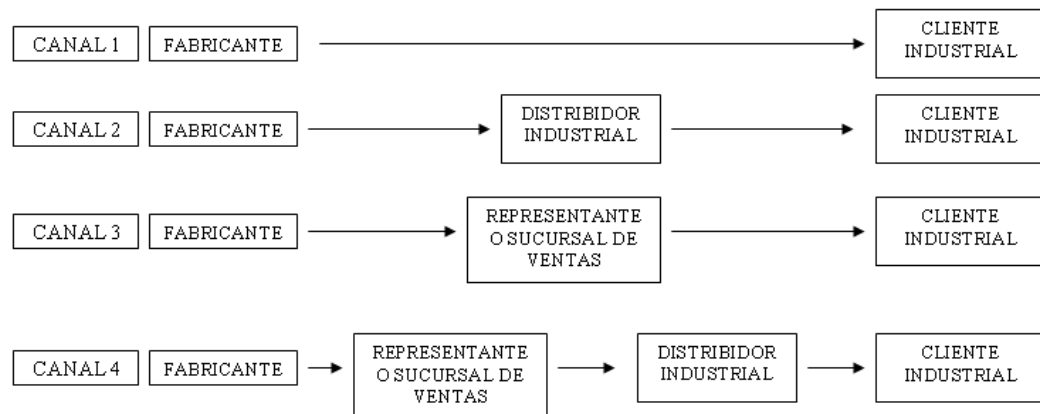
CANAL 1
FABRICANTE
CLIENTE INDUSTRIAL

CANAL 2
FABRICANTE
DISTRIBIDOR INDUSTRIAL
CLIENTE INDUSTRIAL

CANAL 3
FABRICANTE
REPRESENTANTE O SUCURSAL DE VENTAS
CLIENTE INDUSTRIAL

CANAL 4
FABRICANTE
REPRESENTANTE O SUCURSAL DE VENTAS
DISTRIBIDOR INDUSTRIAL
CLIENTE INDUSTRIAL